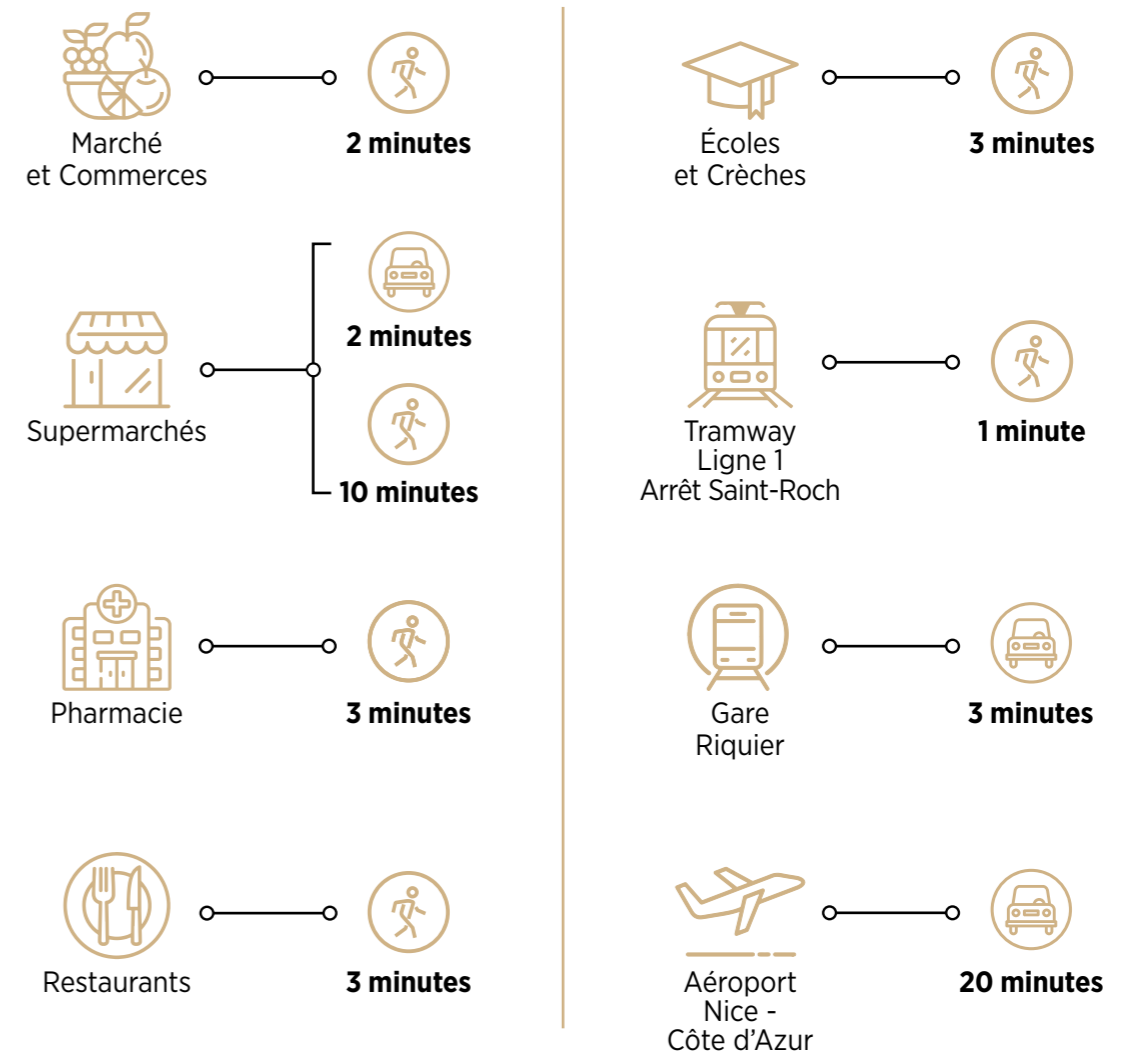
Marché et Commerces

2 minutes

Supermarchés

2 minutes

10 minutes

Pharmacie

3 minutes

Restaurants

3 minutes

Écoles et Crèches

3 minutes

Tramway Ligne 1 Arrêt Saint-Roch

1 minute

Gare Riquier

3 minutes

Aéroport Nice - Côte d'Azur

20 minutes